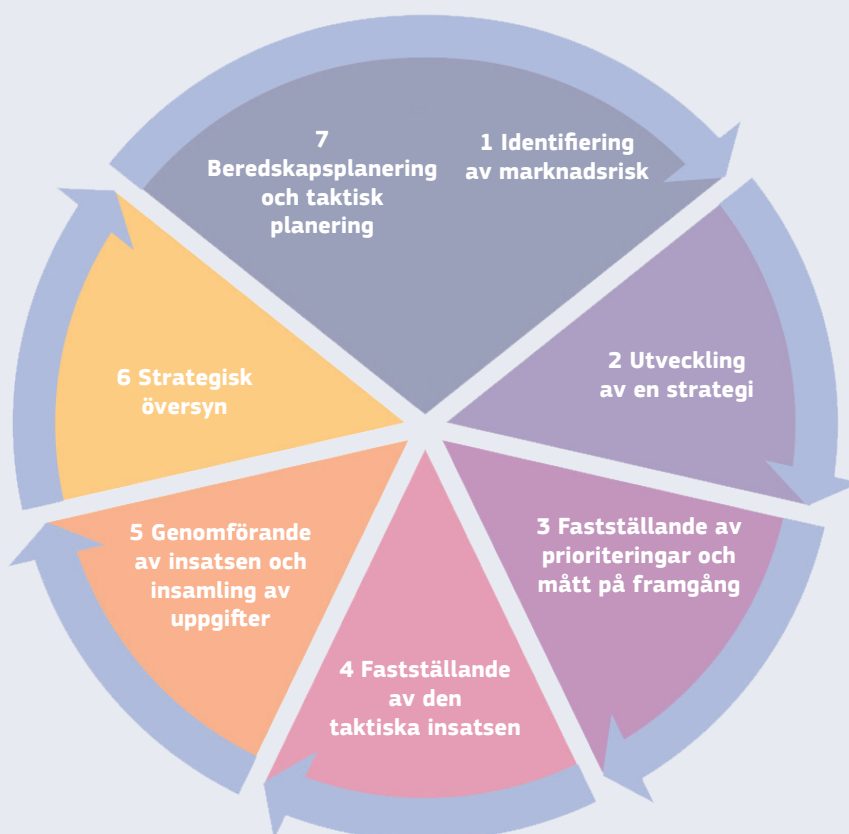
1 Identifiering av marknadsrisk

2 Utveckling av en strategi

3 Fastställande av prioriteringar och mått på framgång

4 Fastställande av den taktiska insatsen

5 Genomförande av insatsen och insamling av uppgifter

6 Strategisk översyn

7 Beredskapsplanering och taktisk planering